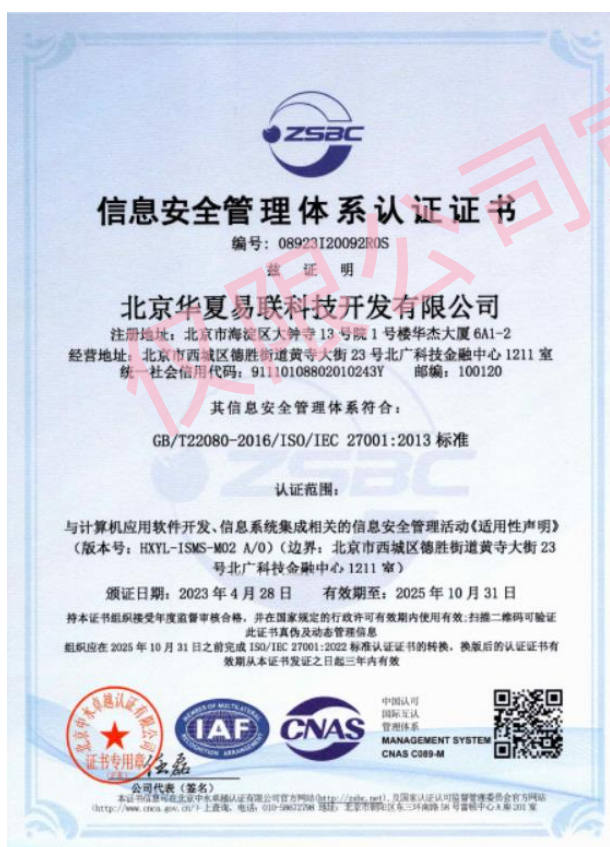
ZSBC

信息安全管理体系认证证书

编号：08923I20092R0S

兹 证 明

北京华夏易联科技开发有限公司

注册地址：北京市海淀区大钟寺13号院1号楼华杰大厦6A1-2
经营地址：北京市西城区德胜街道黄寺大街23号北广科技金融中心1211室
统一社会信用代码：91110108802010243Y 邮编：100120

其信息安全管理体系符合：

GB/T22080-2016/ISO/IEC 27001:2013 标准

认证范围：

与计算机应用软件开发、信息系统集成相关的信息安全管理活动《适用性声明》（版本号：HXYL-ISMS-M02 A/0）（边界：北京市西城区德胜街道黄寺大街23号北广科技金融中心1211室）

颁证日期：2023年4月28日 有效期至：2025年10月31日

持本证书组织接受年度监督审核合格，并在国家规定的行政许可有效期内使用有效；扫描二维码可验证此证书真伪及动态管理信息

组织应在2025年10月31日之前完成ISO/IEC 27001:2022标准认证证书的转换，换版后的认证证书有效期从本证书发证之日起三年内有效

北京中水卓越认证有限公司 证书专用章

IAF

CNAS

中国认可
国际互认
管理体系
MANAGEMENT SYSTEM
CNAS C089-M

公司代表（签名）

本证书信息可在北京中水卓越认证有限公司官方网站(http://zsbc.net)、及国家认证认可监督管理委员会官方网站(http://www.cnca.gov.cn/)上查询。电话：010-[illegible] 地址：北京市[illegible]